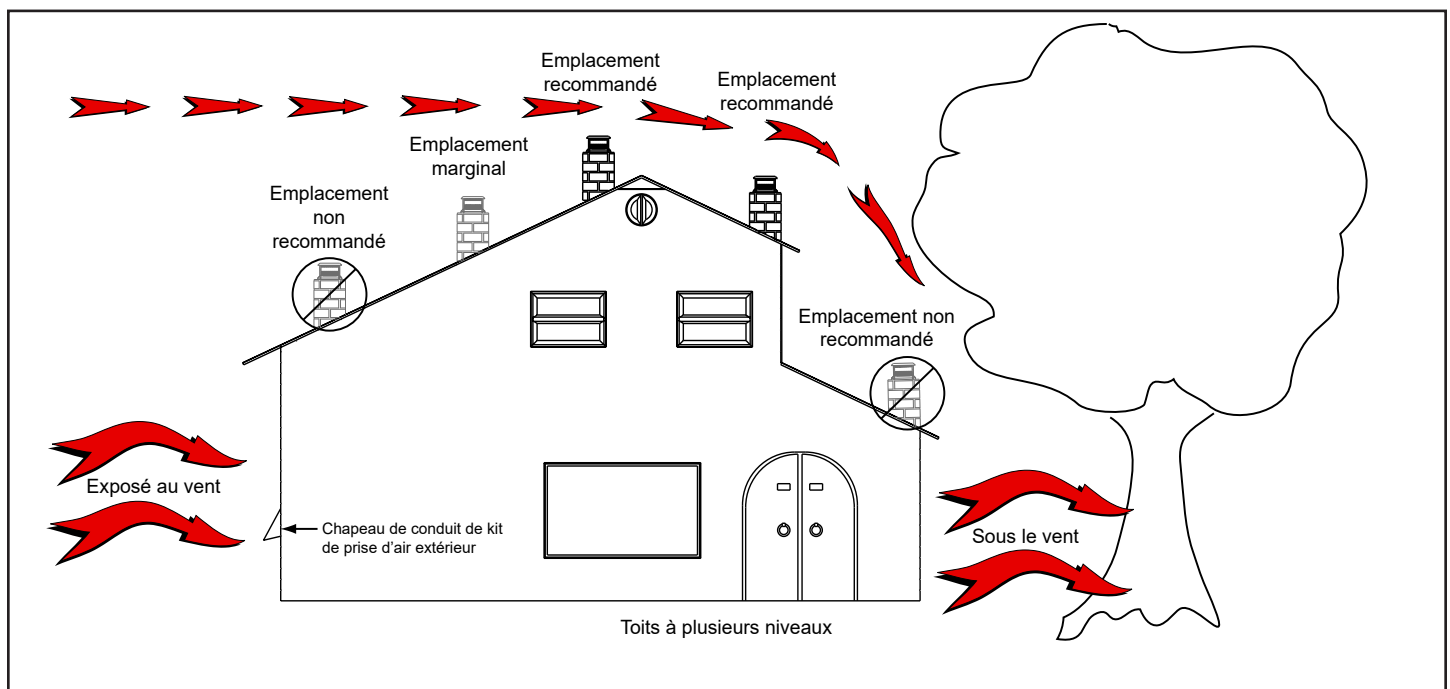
Emplacement recommandé

Emplacement recommandé

Emplacement marginal

Emplacement non recommandé

Emplacement non recommandé

Exposé au vent

Chapeau de conduit de kit de prise d'air extérieur

Sous le vent

Toits à plusieurs niveaux